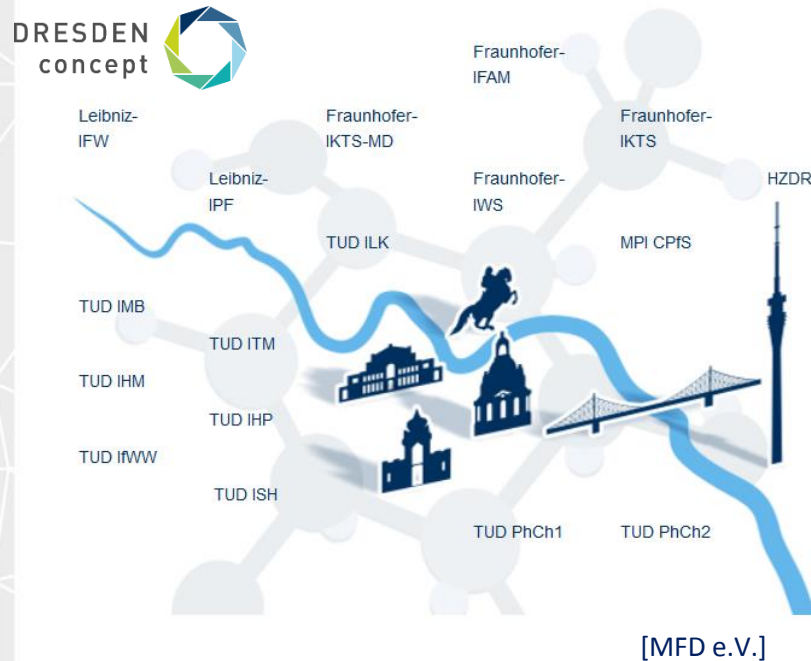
DRESDEN
concept

Fraunhofer-
IFAM

Leibniz-
IFW

Fraunhofer-
IKTS-MD

Fraunhofer-
IKTS

Leibniz-
IPF

Fraunhofer-
IWS

HZDR

TUD ILK

MPI CPfS

TUD IMB

TUD ITM

TUD IHM

TUD IHP

TUD IfWW

TUD ISH

TUD PhCh1

TUD PhCh2

[MFD e.V.]